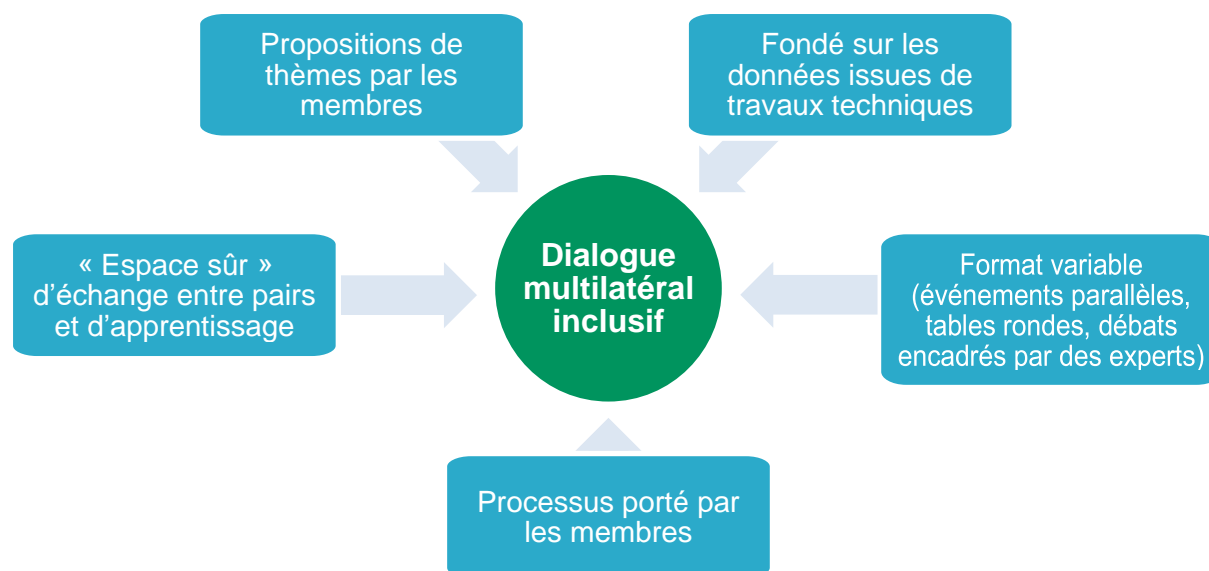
Propositions de thèmes par les membres

Fondé sur les données issues de travaux techniques

« Espace sûr » d'échange entre pairs et d'apprentissage

Dialogue multilatéral inclusif

Format variable (événements parallèles, tables rondes, débats encadrés par des experts)

Processus porté par les membres